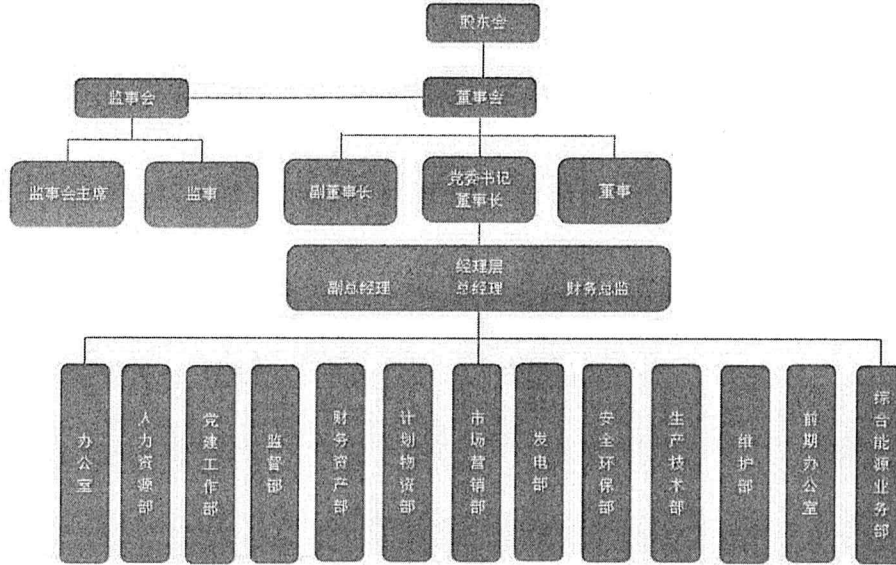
股东会

监事会

董事会

监事会主席

监事

副董事长

党委书记
董事长

董事

经理层
副总经理 总经理 财务总监

办公室

人力资源部

党建工作部

监督部

财务资产部

计划物资部

市场营销部

发电部

安全环保部

生产技术部

维护部

前期办公室

综合能源业务部